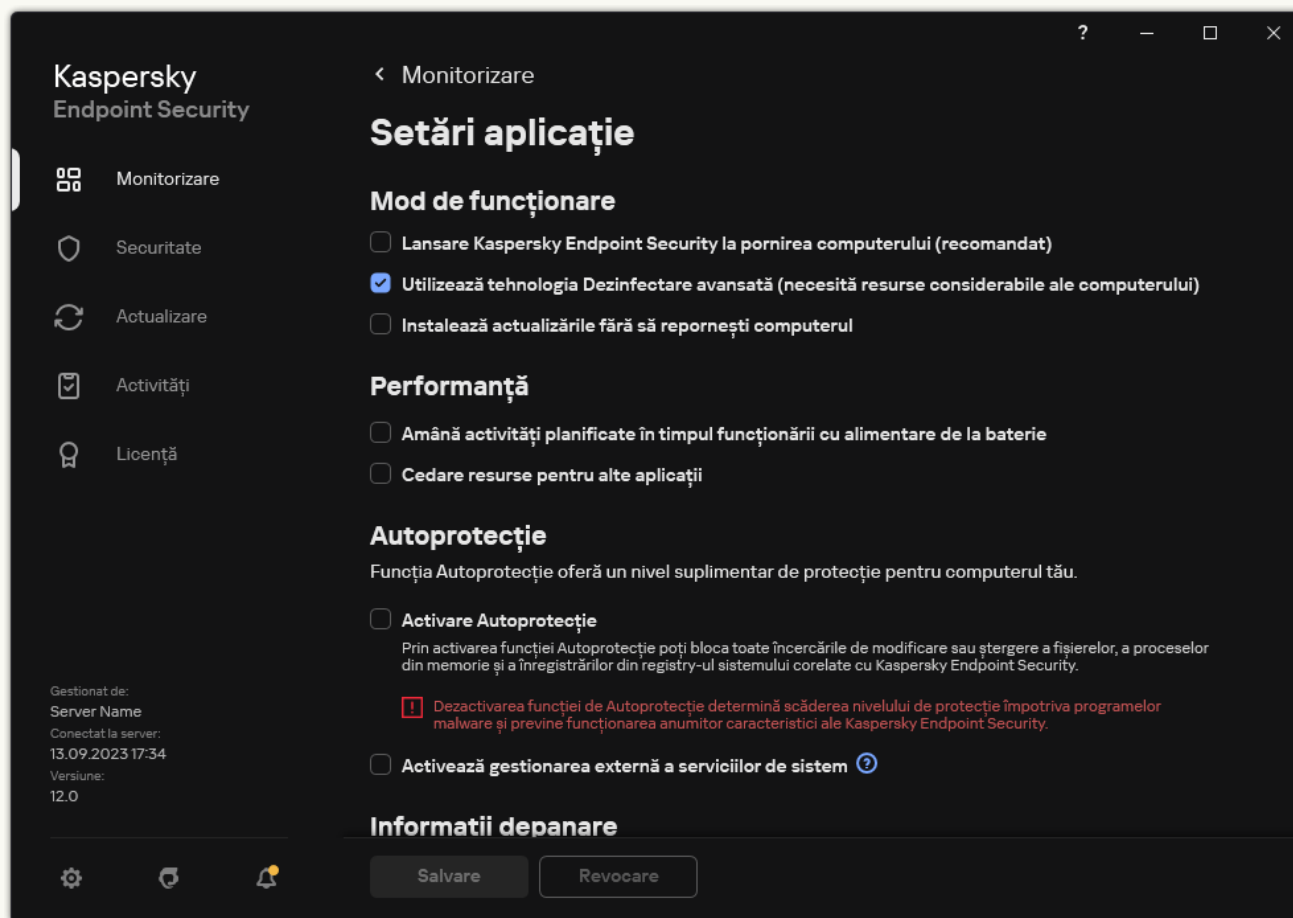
?

Kaspersky
Endpoint Security

Monitorizare

Securitate

Actualizare

Activități

Licență

Gestionat de:
Server Name
Conectat la server:
13.09.2023 17:34
Versiune:
12.0

‹ Monitorizare

Setări aplicație

Mod de funcționare

Lansare Kaspersky Endpoint Security la pornirea computerului (recomandat)

Utilizează tehnologia Dezinfectare avansată (necesită resurse considerabile ale computerului)

Instalează actualizările fără să repornești computerul

Performanță

Amână activități planificate în timpul funcționării cu alimentare de la baterie

Cedare resurse pentru alte aplicații

Autoprotecție

Funcția Autoprotecție oferă un nivel suplimentar de protecție pentru computerul tău.

Activare Autoprotecție

Prin activarea funcției Autoprotecție poți bloca toate încercările de modificare sau ștergere a fișierelor, a proceselor din memorie și a înregistrărilor din registry-ul sistemului corelate cu Kaspersky Endpoint Security.

Dezactivarea funcției de Autoprotecție determină scăderea nivelului de protecție împotriva programelor malware și previne funcționarea anumitor caracteristici ale Kaspersky Endpoint Security.

Activează gestionarea externă a serviciilor de sistem

Informații depanare

Salvare

Revocare